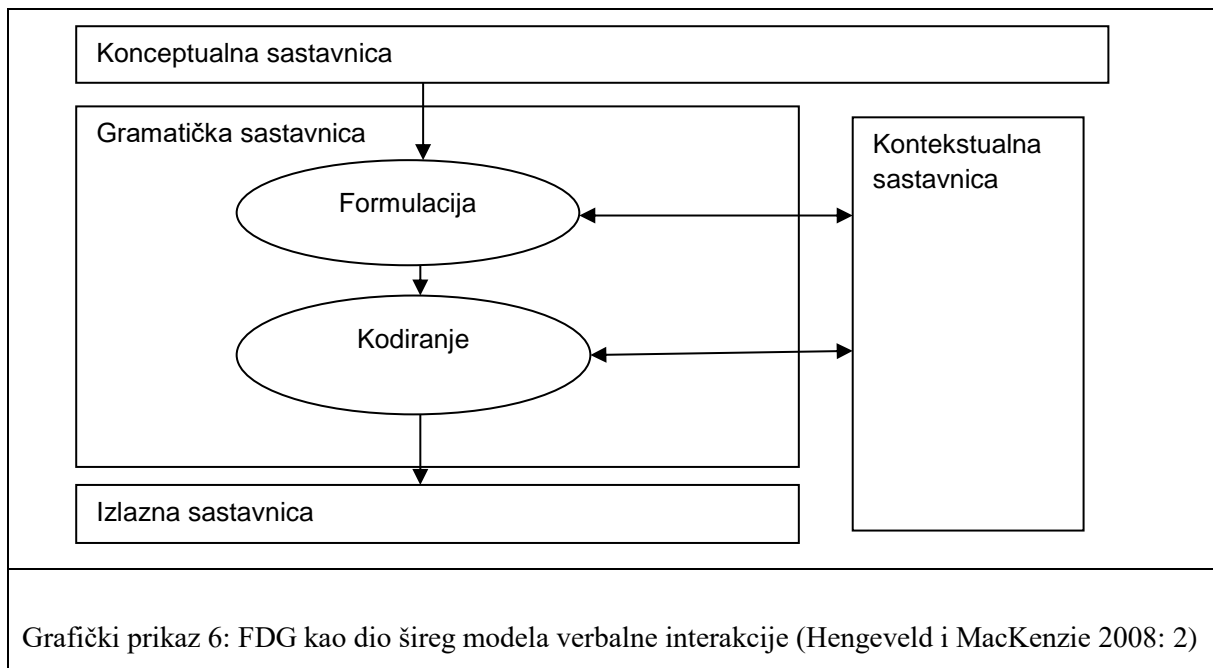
Konceptualna sastavnica

Gramatička sastavnica

Formulacija

Kodiranje

Kontekstualna sastavnica

Izlazna sastavnica

Grafički prikaz 6: FDG kao dio šireg modela verbalne interakcije (Hengeveld i MacKenzie 2008: 2)